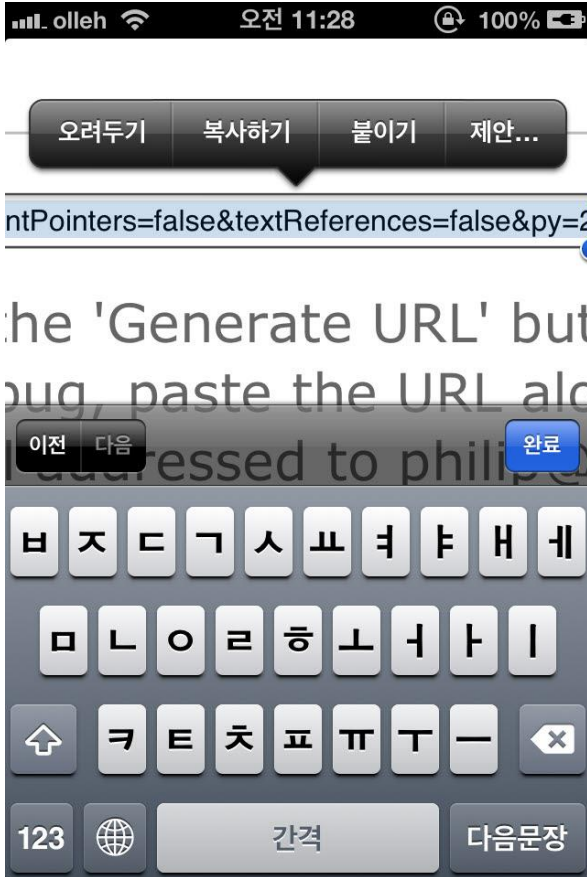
olleh 오전 11:28 100%

오려두기 복사하기 붙이기 제안...

ntPointers=false&textReferences=false&py=2

the 'Generate URL' but
bug, paste the URL alo
addressed to philip@

이전 다음 완료

ㅂ ㅈ ㄷ ㄱ ㅅ ㅛ ㅕ ㅑ ㅐ ㅔ

ㅁ ㄴ ㅇ ㄹ ㅎ ㅗ ㅓ ㅏ ㅣ

ㅋ ㅌ ㅊ ㅍ ㅠ ㅜ ㅡ

123 간격 다음문장